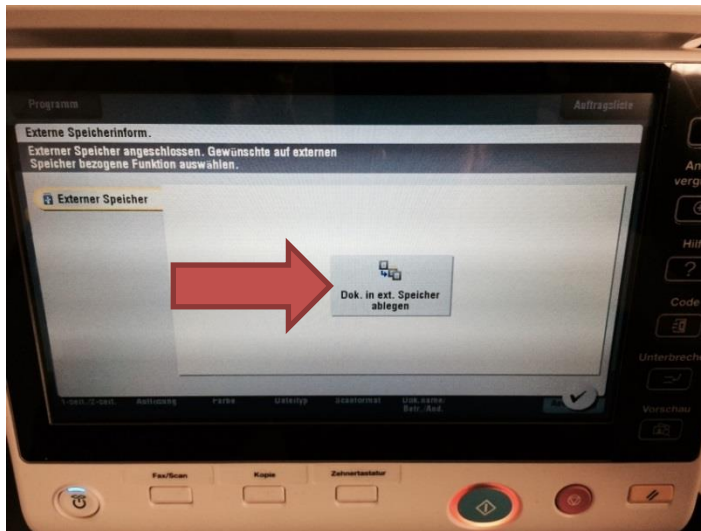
Programm

Auftragsliste

Externe Speicherinform.

Externer Speicher angeschlossen. Gewünschte auf externen Speicher bezogene Funktion auswählen.

Externer Speicher

Dok. in ext. Speicher ablegen

1-seit./2-seit. Auflösung Farbe Dateityp Scanformat Dok.name/ Betr./And.

An verg

Hilf

?

Code

Unterbrech

Vorschau

Fax/Scan

Kopie

Zehnertastatur